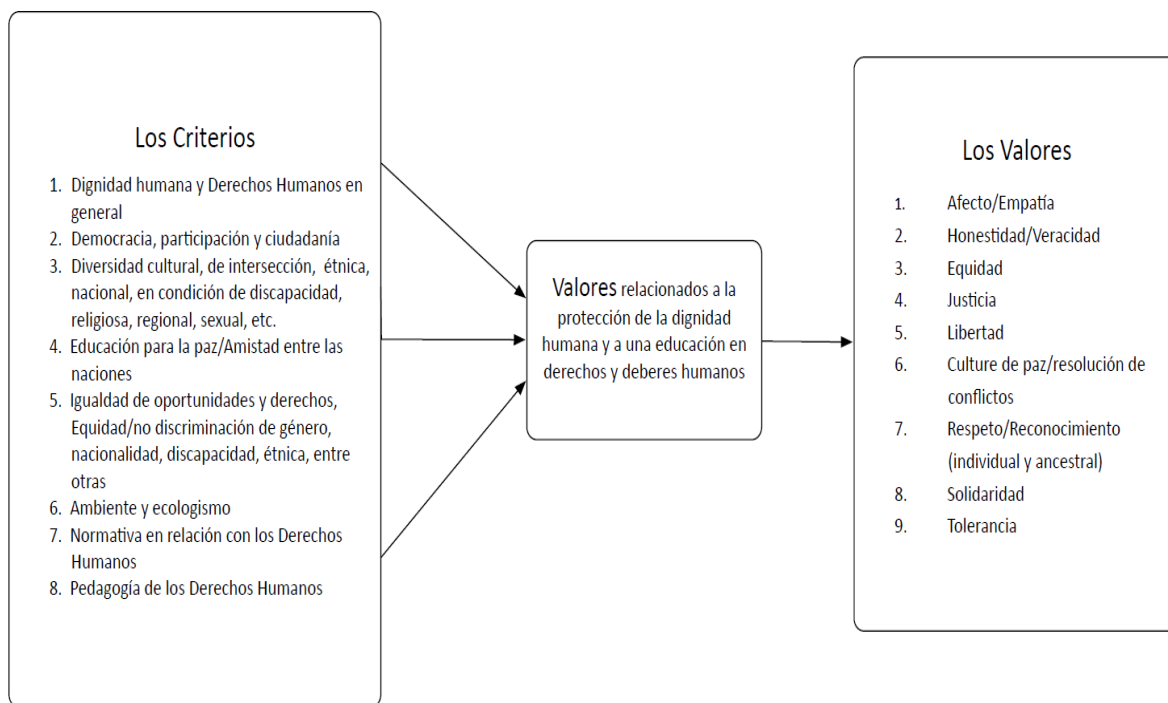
Los Criterios

1. Dignidad humana y Derechos Humanos en general
2. Democracia, participación y ciudadanía
3. Diversidad cultural, de intersección, étnica, nacional, en condición de discapacidad, religiosa, regional, sexual, etc.
4. Educación para la paz/Amistad entre las naciones
5. Igualdad de oportunidades y derechos, Equidad/no discriminación de género, nacionalidad, discapacidad, étnica, entre otras
6. Ambiente y ecologismo
7. Normativa en relación con los Derechos Humanos
8. Pedagogía de los Derechos Humanos

Valores relacionados a la protección de la dignidad humana y a una educación en derechos y deberes humanos

Los Valores

1. Afecto/Empatía
2. Honestidad/Veracidad
3. Equidad
4. Justicia
5. Libertad
6. Culture de paz/resolución de conflictos
7. Respeto/Reconocimiento (individual y ancestral)
8. Solidaridad
9. Tolerancia